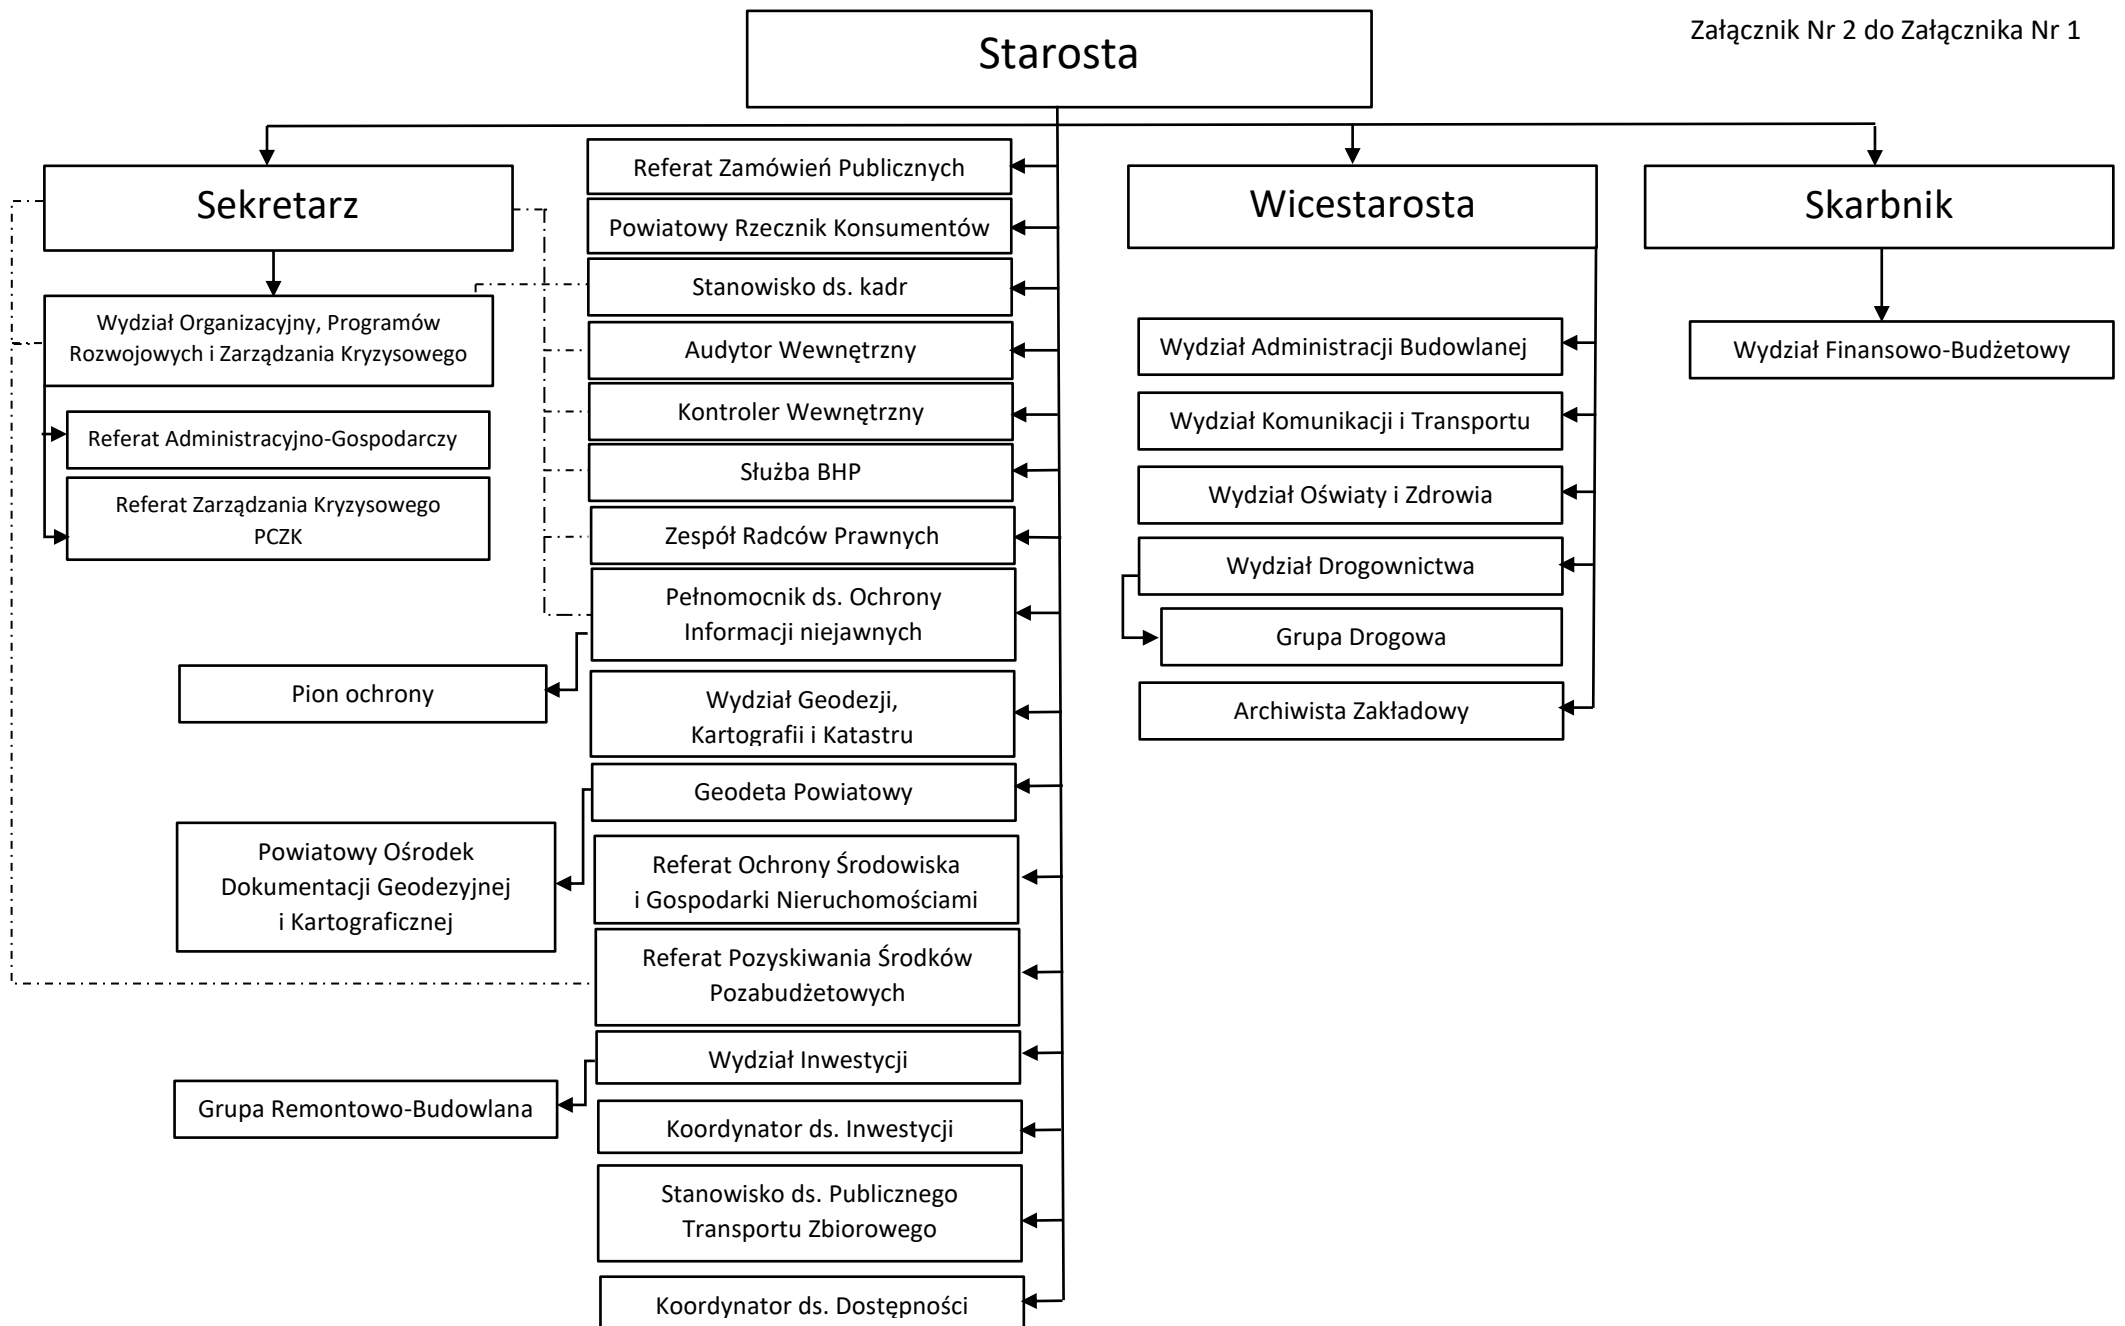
Załącznik Nr 2 do Załącznika Nr 1

Starosta

Sekretarz

Wydział Organizacyjny, Programów Rozwojowych i Zarządzania Kryzysowego

Referat Administracyjno-Gospodarczy

Referat Zarządzania Kryzysowego PCZK

Referat Zamówień Publicznych

Powiatowy Rzecznik Konsumentów

Stanowisko ds. kadr

Audytor Wewnętrzny

Kontroler Wewnętrzny

Służba BHP

Zespół Radców Prawnych

Pełnomocnik ds. Ochrony Informacji niejawnych

Pion ochrony

Wydział Geodezji, Kartografii i Katastru

Geodeta Powiatowy

Powiatowy Ośrodek Dokumentacji Geodezyjnej i Kartograficznej

Referat Ochrony Środowiska i Gospodarki Nieruchomościami

Referat Pozyskiwania Środków Pozabudżetowych

Wydział Inwestycji

Grupa Remontowo-Budowlana

Koordynator ds. Inwestycji

Stanowisko ds. Publicznego Transportu Zbiorowego

Koordynator ds. Dostępności

Wicestarosta

Wydział Administracji Budowlanej

Wydział Komunikacji i Transportu

Wydział Oświaty i Zdrowia

Wydział Drogownictwa

Grupa Drogowa

Archiwista Zakładowy

Skarbnik

Wydział Finansowo-Budżetowy